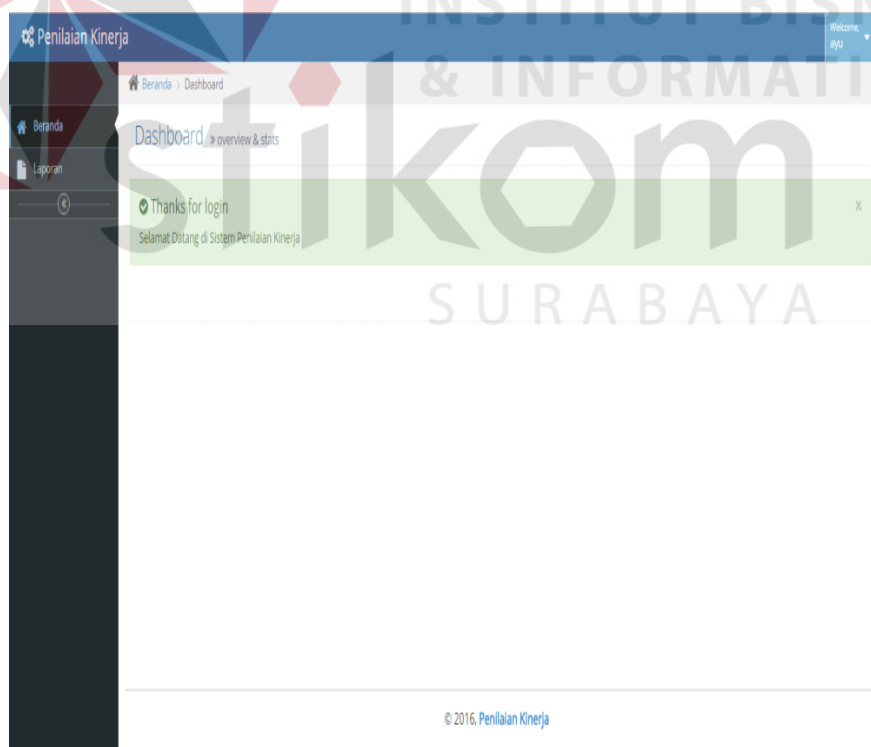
Penilaian Kinerja

Welcome, ayu

INSTITUT BISN & INFORMATI stikom SURABAYA

Beranda › Dashboard

Beranda

Laporan

Dashboard » overview & stats

Thanks for login

×

Selamat Datang di Sistem Penilaian Kinerja

© 2016, Penilaian Kinerja